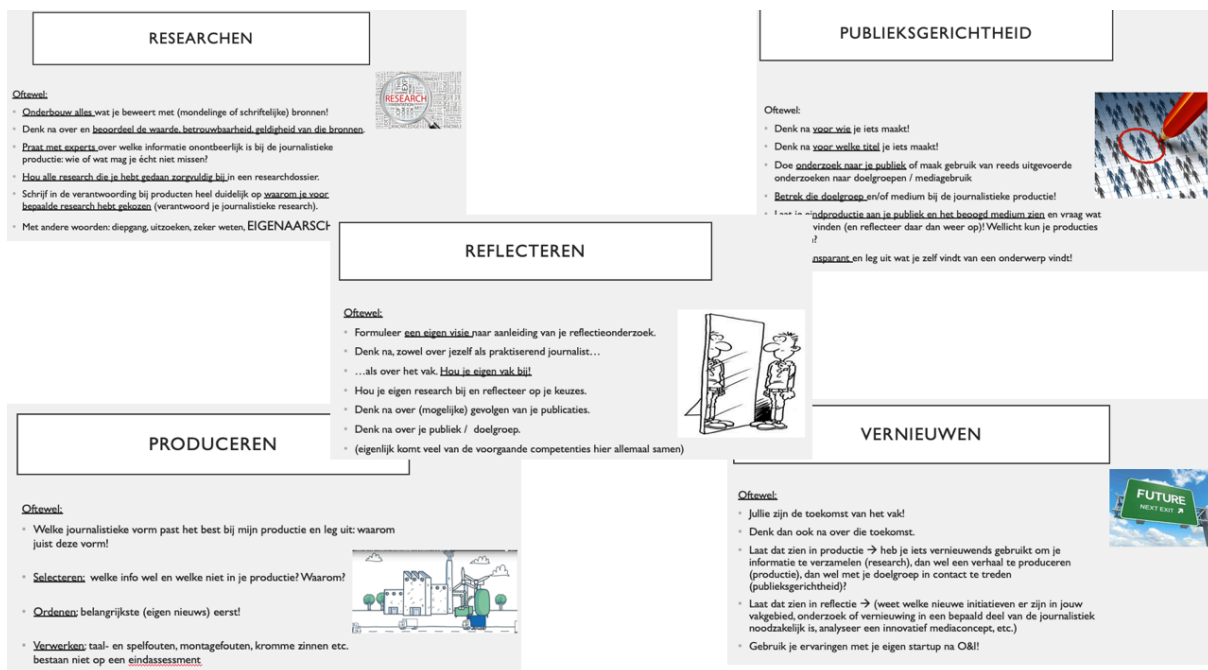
RESEARCHEN

RESEARCH

Oftewel:

Onderbouw alles wat je beweert met (mondelinge of schriftelijke) bronnen!

Denk na over en beoordeel de waarde, betrouwbaarheid, geldigheid van die bronnen.

Praat met experts over welke informatie onontbeerlijk is bij de journalistieke productie: wie of wat mag je écht niet missen?

Hou alle research die je hebt gedaan zorgvuldig bij in een researchdossier.

Schrijf in de verantwoording bij producten heel duidelijk op waarom je voor bepaalde research hebt gekozen (verantwoord je journalistieke research).

Met andere woorden: diepgang, uitzoeken, zeker weten, EIGENAARSCH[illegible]

PUBLIEKSGERICHTHEID

Oftewel:

Denk na voor wie je iets maakt!

Denk na voor welke titel je iets maakt!

Doe onderzoek naar je publiek of maak gebruik van reeds uitgevoerde onderzoeken naar doelgroepen / mediagebruik

Betrek die doelgroep en/of medium bij de journalistieke productie!

Laat je eindproductie aan je publiek en het beoogd medium zien en vraag wat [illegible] vinden (en reflecteer daar dan weer op)! Wellicht kun je producties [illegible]

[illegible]nsparant en leg uit wat je zelf vindt van een onderwerp vindt!

REFLECTEREN

Oftewel:

Formuleer een eigen visie naar aanleiding van je reflectieonderzoek.

Denk na, zowel over jezelf als praktiserend journalist…

…als over het vak. Hou je eigen vak bij!

Hou je eigen research bij en reflecteer op je keuzes.

Denk na over (mogelijke) gevolgen van je publicaties.

Denk na over je publiek / doelgroep.

(eigenlijk komt veel van de voorgaande competenties hier allemaal samen)

PRODUCEREN

Oftewel:

Welke journalistieke vorm past het best bij mijn productie en leg uit: waarom juist deze vorm!

Selecteren: welke info wel en welke niet in je productie? Waarom?

Ordenen: belangrijkste (eigen nieuws) eerst!

Verwerken: taal- en spelfouten, montagefouten, kromme zinnen etc. bestaan niet op een eindassessment

VERNIEUWEN

FUTURE
NEXT EXIT

Oftewel:

Jullie zijn de toekomst van het vak!

Denk dan ook na over die toekomst.

Laat dat zien in productie → heb je iets vernieuwends gebruikt om je informatie te verzamelen (research), dan wel een verhaal te produceren (productie), dan wel met je doelgroep in contact te treden (publieksgerichtheid)?

Laat dat zien in reflectie → (weet welke nieuwe initiatieven er zijn in jouw vakgebied, onderzoek of vernieuwing in een bepaald deel van de journalistiek noodzakelijk is, analyseer een innovatief mediaconcept, etc.)

Gebruik je ervaringen met je eigen startup na O&I!